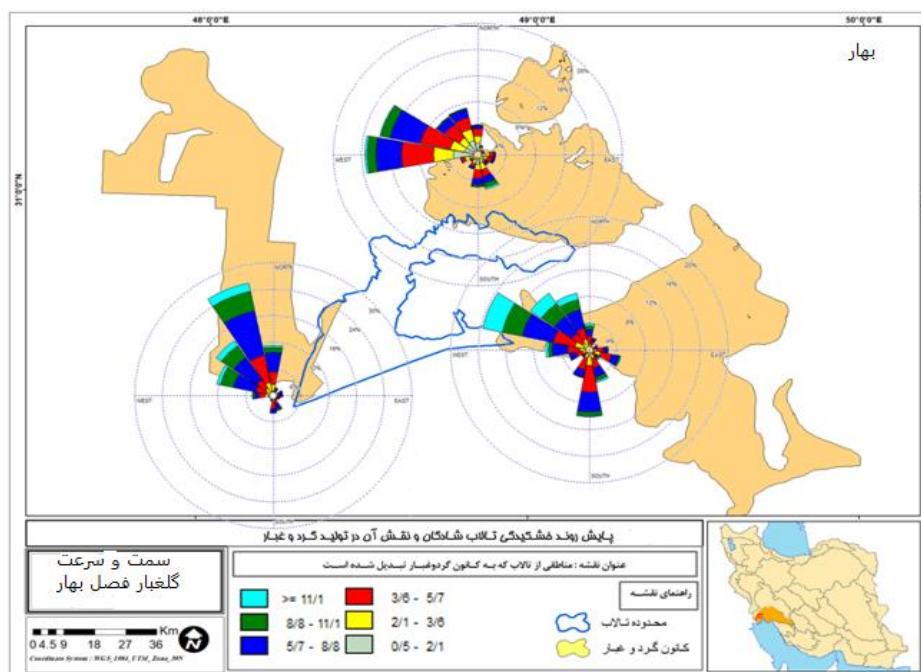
48°0'0"E
49°0'0"E
50°0'0"E
31°0'0"N
بهار
NORTH
WEST
EAST
SOUTH
24%
18%
12%
6%
30%
پایش روند خشکیدگی تالاب شادگان و نقش آن در تولید گرد و غبار
عنوان نقشه : مناطقی از تالاب که به کانون گردوغبار تبدیل شده است
سمت و سرعت گلغبار فصل بهار
راهنمای نقشه
محدوده تالاب
کانون گرد و غبار
>= 11/1
3/6 - 5/7
8/8 - 11/1
2/1 - 3/6
5/7 - 8/8
0/5 - 2/1
Km
0 4.5 9 18 27 36
Coordinate System : WGS_1984_UTM_Zone_39N